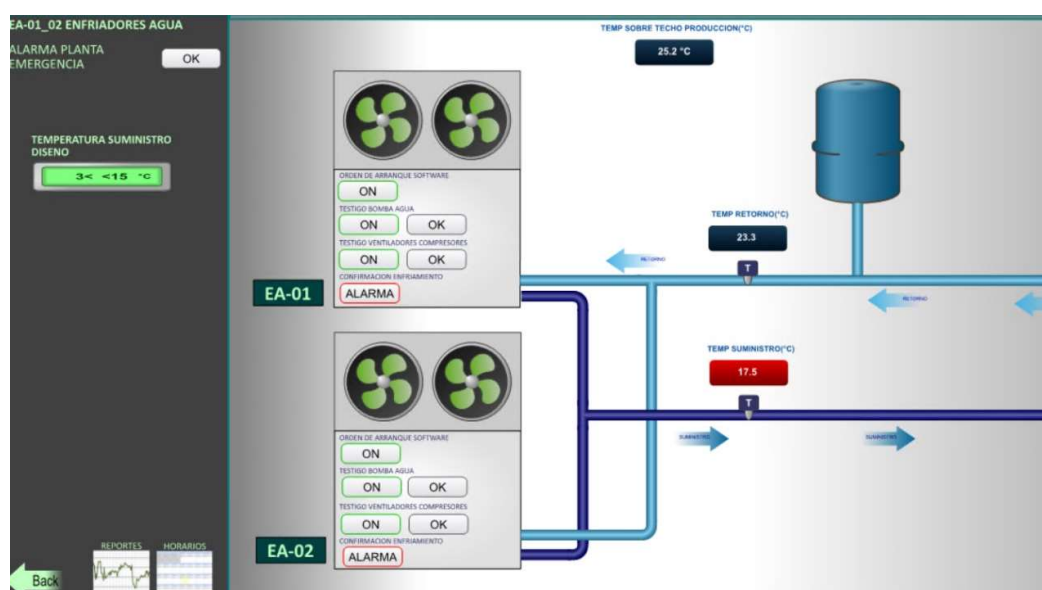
EA-01_02 ENFRIADORES AGUA

ALARMA PLANTA EMERGENCIA

OK

TEMPERATURA SUMINISTRO DISENO

3< <15 °C

TEMP SOBRE TECHO PRODUCCION(°C)

25.2 °C

ORDEN DE ARRANQUE SOFTWARE

ON

TESTIGO BOMBA AGUA

ON OK

TESTIGO VENTILADORES COMPRESORES

ON OK

CONFIRMACION ENFRIAMIENTO

ALARMA

EA-01

TEMP RETORNO(°C)

23.3

RETORNO

T

RETORNO

TEMP SUMINISTRO(°C)

17.5

T

SUMINISTRO

SUMINISTRO

ORDEN DE ARRANQUE SOFTWARE

ON

TESTIGO BOMBA AGUA

ON OK

TESTIGO VENTILADORES COMPRESORES

ON OK

CONFIRMACION ENFRIAMIENTO

ALARMA

EA-02

REPORTES HORARIOS

Back